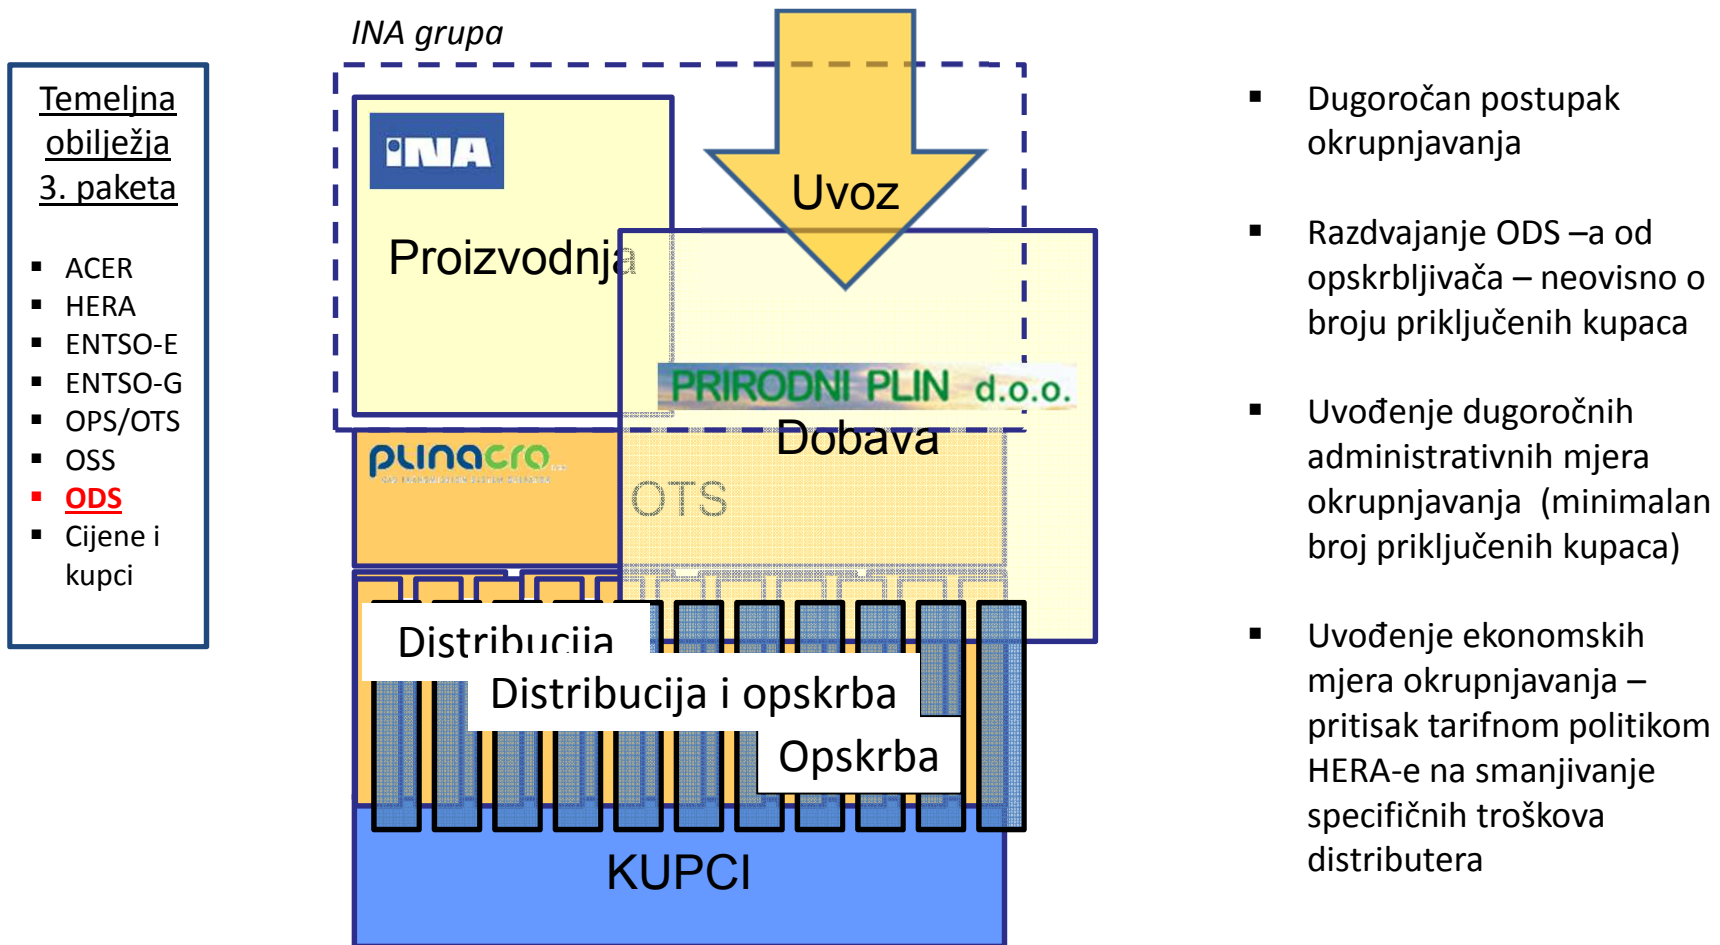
Temeljna obilježja 3. paketa

- ACER
- HERA
- ENTSO-E
- ENTSO-G
- OPS/OTS
- OSS
- ODS
- Cijene i kupci

INA grupa

INA

Proizvodnja

Uvoz

PRIRODNI PLIN d.o.o.

Dobava

plinacro

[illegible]

OTS

Distribucija

Distribucija i opskrba

Opskrba

KUPCI

- Dugoročan postupak okrupnjavanja

- Razdvajanje ODS –a od opskrbljivača – neovisno o broju priključenih kupaca

- Uvođenje dugoročnih administrativnih mjera okrupnjavanja (minimalan broj priključenih kupaca)

- Uvođenje ekonomskih mjera okrupnjavanja – pritisak tarifnom politikom HERA-e na smanjivanje specifičnih troškova distributera